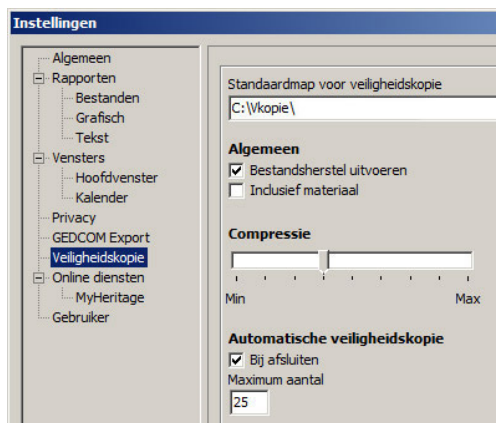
Instellingen

Algemeen
Rapporten
Bestanden
Grafisch
Tekst
Vensters
Hoofdvenster
Kalender
Privacy
GEDCOM Export
Veiligheidskopie
Online diensten
MyHeritage
Gebruiker

Standaardmap voor veiligheidskopie
C:\Vkopie\

Algemeen
Bestandsherstel uitvoeren
Inclusief materiaal

Compressie
Min
Max

Automatische veiligheidskopie
Bij afsluiten
Maximum aantal
25